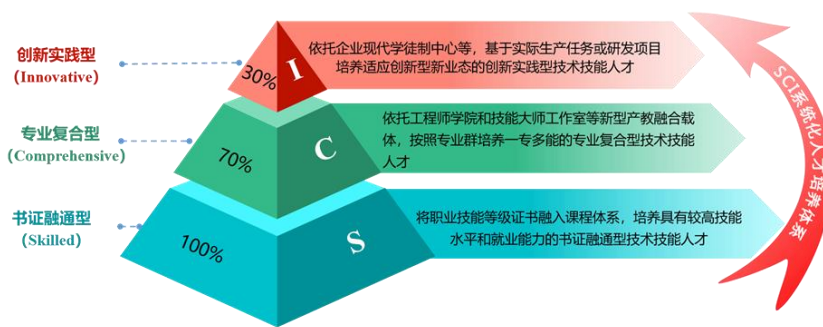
创新实践型
(Innovative)

30%

I

依托企业现代学徒制中心等，基于实际生产任务或研发项目培养适应创新型新业态的创新实践型技术技能人才

专业复合型
(Comprehensive)

70%

C

依托工程师学院和技能大师工作室等新型产教融合载体，按照专业群培养一专多能的专业复合型技术技能人才

书证融通型
(Skilled)

100%

S

将职业技能等级证书融入课程体系，培养具有较高技能水平和就业能力的书证融通型技术技能人才

SCI系统化人才培养体系